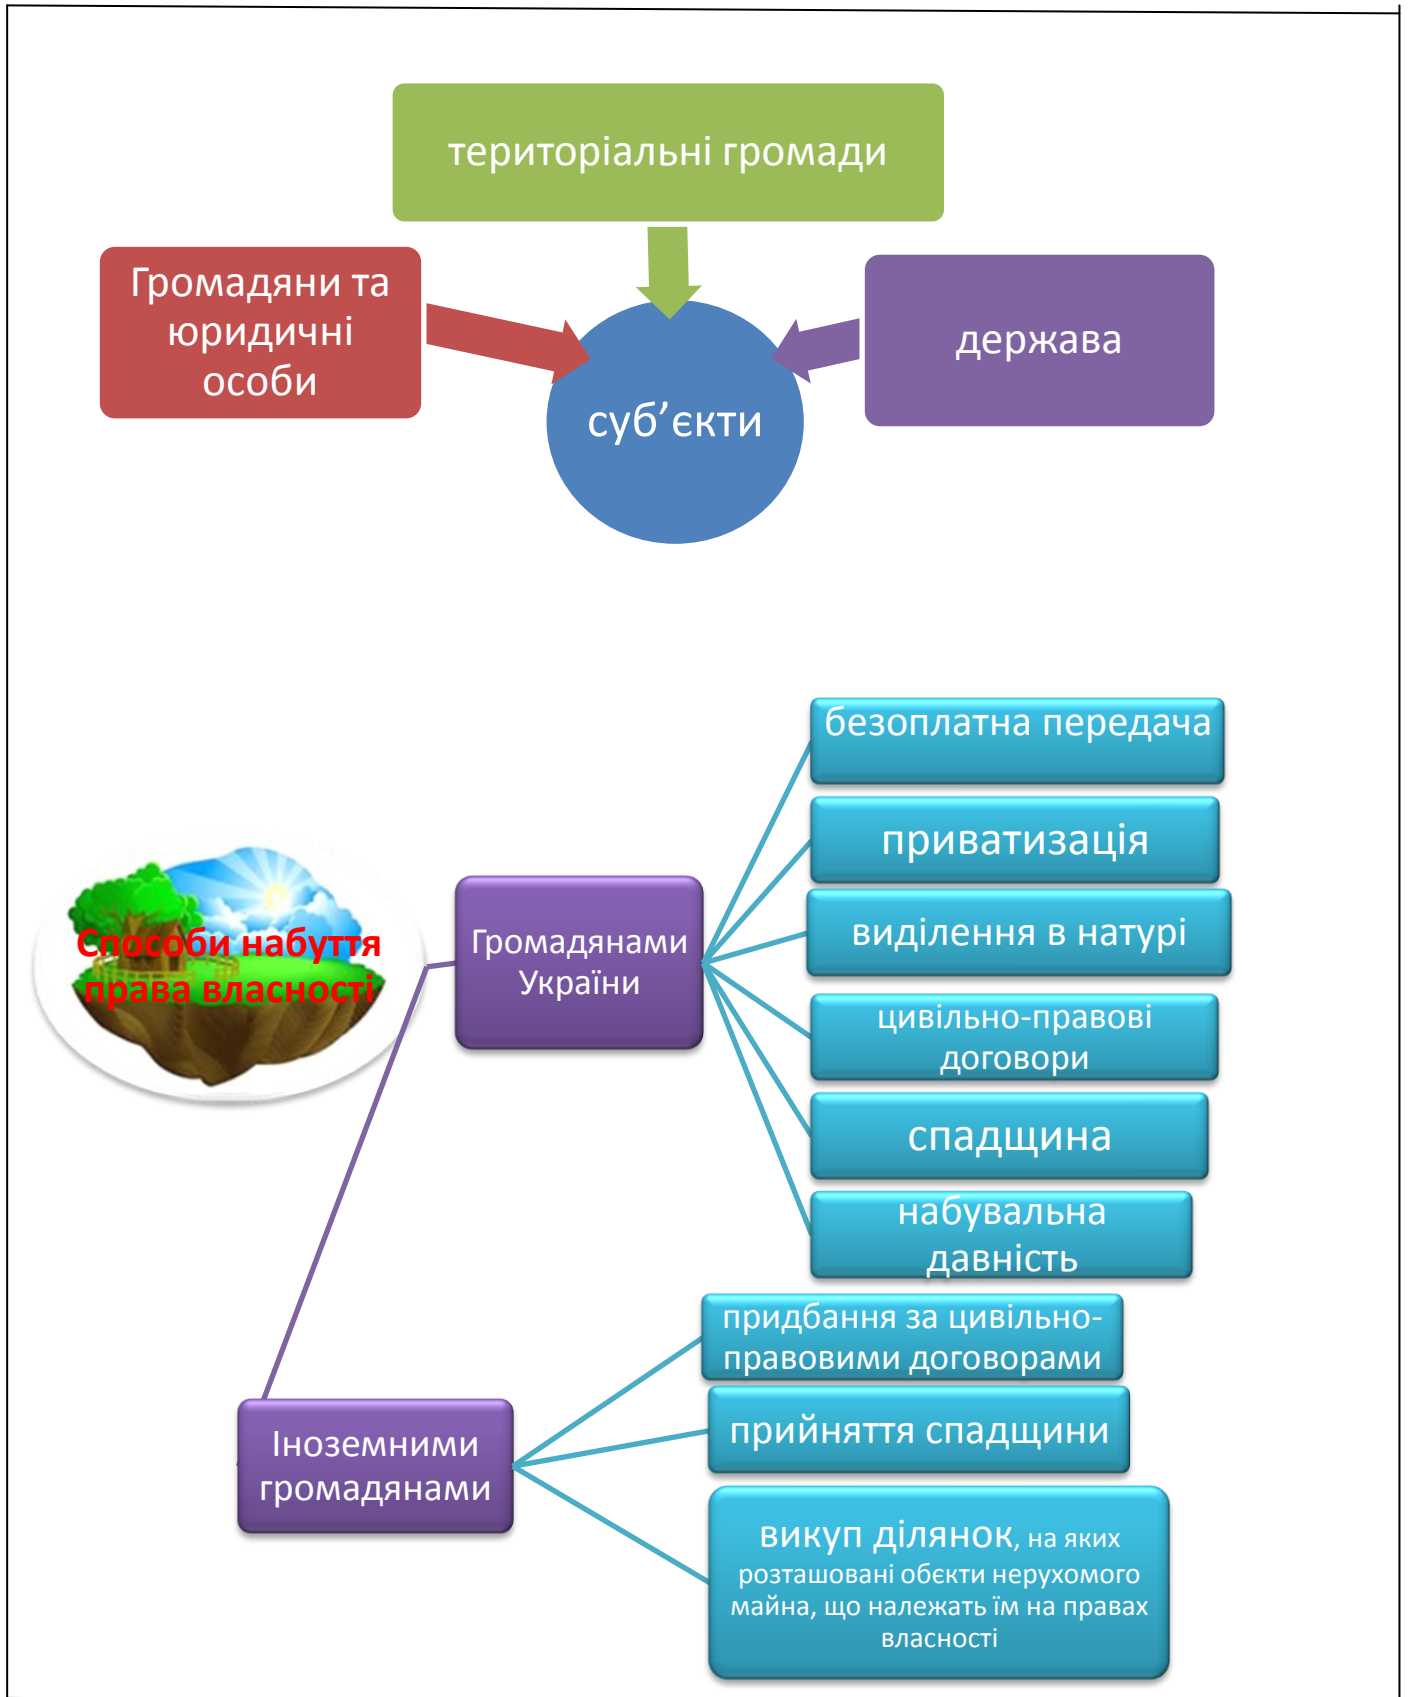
територіальні громади

Громадяни та юридичні особи

держава

суб’єкти

Способи набуття права власності

Громадянами України

безоплатна передача

приватизація

виділення в натурі

цивільно-правові договори

спадщина

набувальна давність

Іноземними громадянами

придбання за цивільно-правовими договорами

прийняття спадщини

викуп ділянок, на яких розташовані обєкти нерухомого майна, що належать їм на правах власності